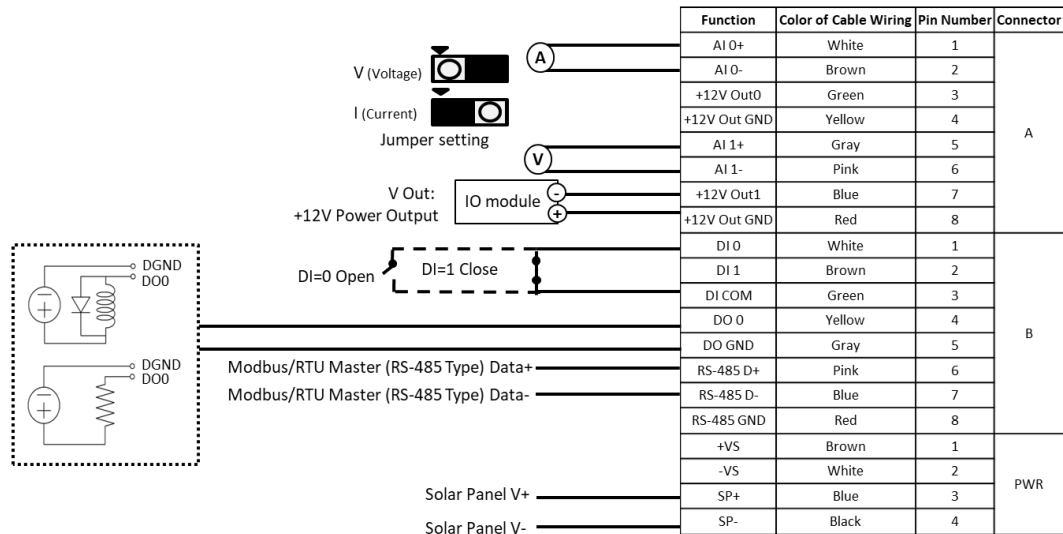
V (Voltage)

I (Current)

Jumper setting

A

V

V Out:
+12V Power Output

IO module

-

+

DI=0 Open

DI=1 Close

DGND
DO0

DGND
DO0

Modbus/RTU Master (RS-485 Type) Data+

Modbus/RTU Master (RS-485 Type) Data-

Solar Panel V+

Solar Panel V-

| Function | Color of Cable Wiring | Pin Number | Connector |
|---|---|---|---|
| AI 0+ | White | 1 | A |
| AI 0- | Brown | 2 | |
| +12V Out0 | Green | 3 | |
| +12V Out GND | Yellow | 4 | |
| AI 1+ | Gray | 5 | |
| AI 1- | Pink | 6 | |
| +12V Out1 | Blue | 7 | |
| +12V Out GND | Red | 8 | |
| DI 0 | White | 1 | B |
| DI 1 | Brown | 2 | |
| DI COM | Green | 3 | |
| DO 0 | Yellow | 4 | |
| DO GND | Gray | 5 | |
| RS-485 D+ | Pink | 6 | |
| RS-485 D- | Blue | 7 | |
| RS-485 GND | Red | 8 | |
| +VS | Brown | 1 | PWR |
| -VS | White | 2 | |
| SP+ | Blue | 3 | |
| SP- | Black | 4 | |